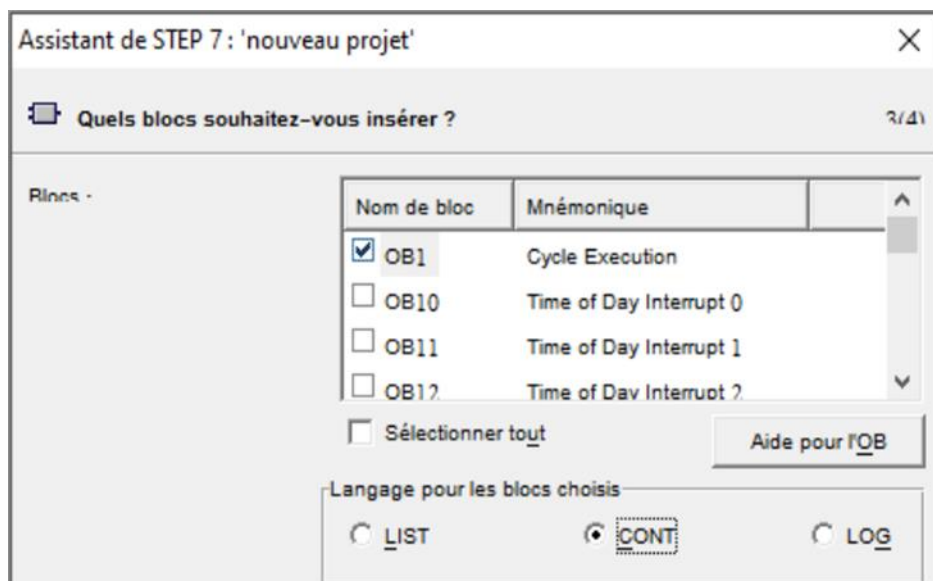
Assistant de STEP 7 : 'nouveau projet'

Quels blocs souhaitez-vous insérer ?

3(4)

Blocs :

| Nom de bloc | Mnémonique |
|---|---|
| OB1 | Cycle Execution |
| OB10 | Time of Day Interrupt 0 |
| OB11 | Time of Day Interrupt 1 |
| OB12 | Time of Day Interrupt 2 |

Sélectionner tout

Aide pour l'OB

Langage pour les blocs choisis

LIST

CONT

LOG